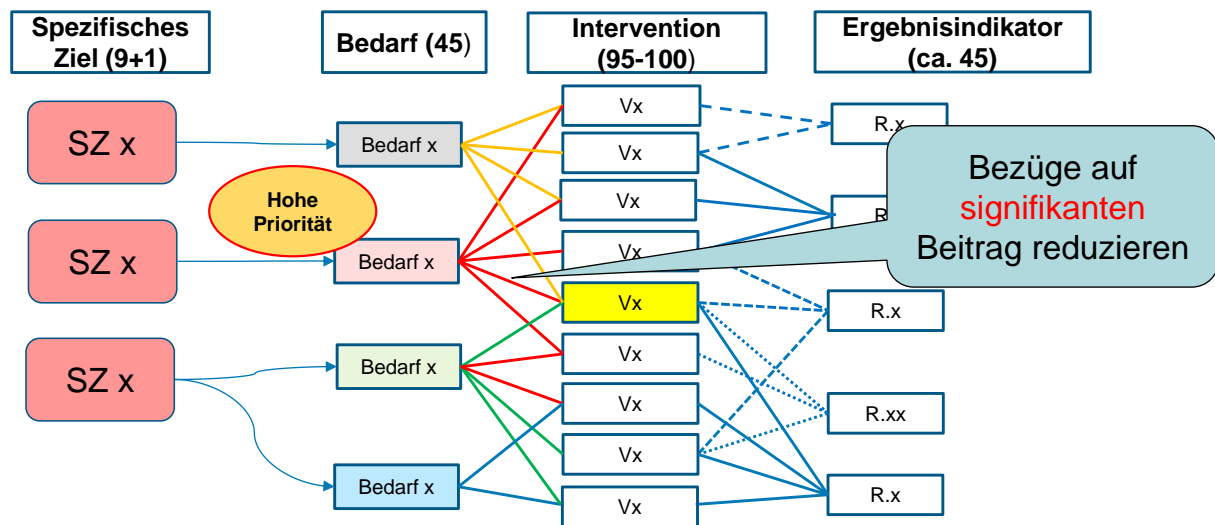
Spezifisches Ziel (9+1)

Bedarf (45)

Intervention (95-100)

Ergebnisindikator (ca. 45)

SZ x

Hohe Priorität

SZ x

SZ x

Bedarf x

Bedarf x

Bedarf x

Bedarf x

Vx

Vx

Vx

Vx

Vx

Vx

Vx

Vx

Vx

R.x

R.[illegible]

R.x

R.xx

R.x

Bezüge auf signifikanten Beitrag reduzieren